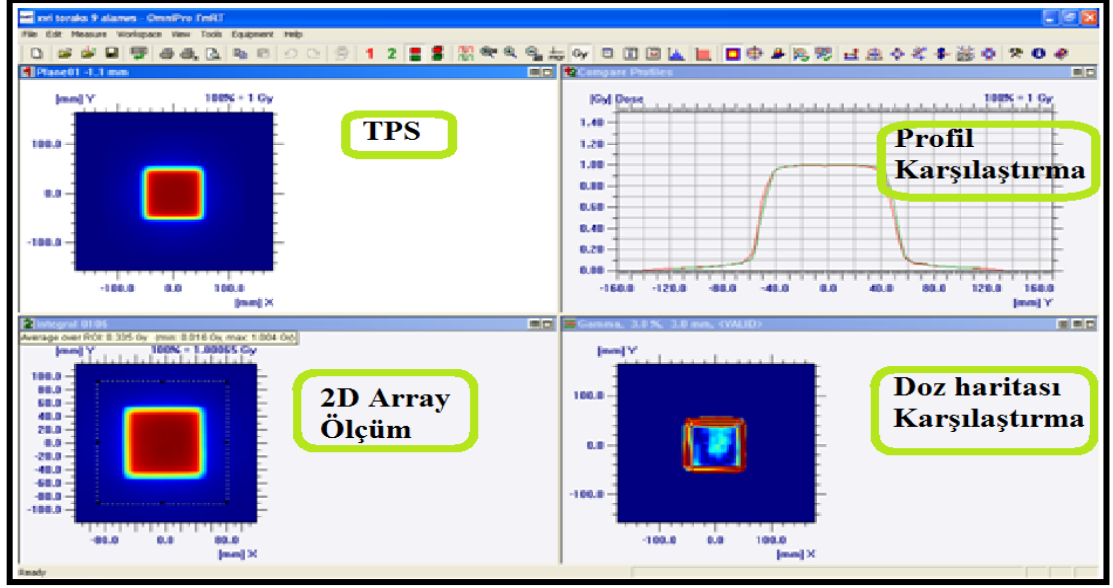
mri toraks 9 alanes - OmniPro I'mRT

File Edit Measure Workspace View Tools Equipment Help

1 2 Gy

Plane01 -1.1 mm

[mm] Y 100% = 1 Gy

100.0

0.0

-100.0

-100.0 0.0 100.0

[mm] X

TPS

Compare Profiles

[Gy] Dose 100% = 1 Gy

1.40
1.20
1.00
0.80
0.60
0.40
0.20
0.00

-160.0 -120.0 -80.0 -40.0 0.0 40.0 80.0 120.0 160.0

[mm] Y

Profil Karşılaştırma

Integral 0106

Average over ROI: 0.335 Gy, (min: 0.016 Gy, max: 1.004 Gy)

[mm] Y 100% = 1.00065 Gy

100.0
80.0
60.0
40.0
20.0
0.0
-20.0
-40.0
-60.0
-80.0
-100.0

-80.0 0.0 80.0

[mm] X

2D Array Ölçüm

Gamma, 3.0 %, 3.0 mm, <VALID>

[mm] Y

100.0

0.0

-100.0

-100.0 0.0 100.0

[mm] X

Doz haritası Karşılaştırma

Ready